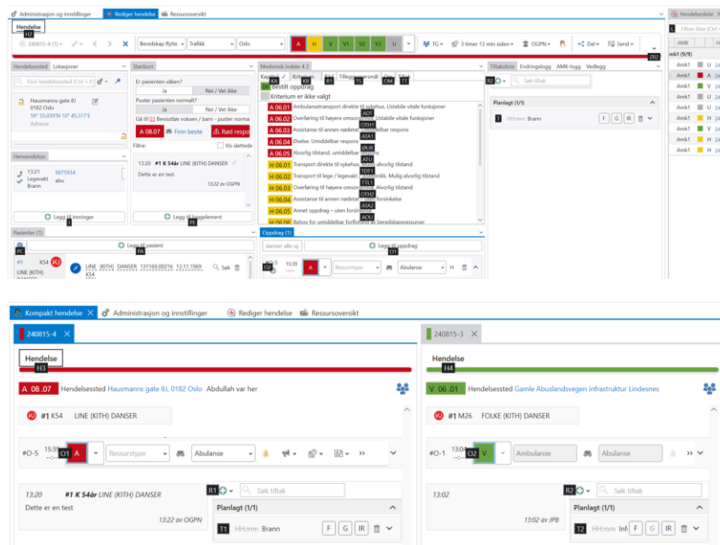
Administrasjon og innstillinger | Rediger hendelse | Ressursoversikt | Hendelsesliste

Hendelse
H2

240815-4 (1)
Beredskap flytte | Trafikk | Oslo
R | H | V | V1 | V2 | V3 | U
TG | 3 timer 13 min siden | OGPN | Del | Send
Z10

Hendelsested | Lokasjoner
Finn hendelsessted (Ctrl + F)
Hausmanns gate 8J
0182 Oslo
59° 55.039'N 10° 45.317'E
Adresse

Startkort
Er pasienten våken?
Ja | Nei / Vet ikke
Puster pasienten normalt?
Ja | Nei / Vet ikke
A 08.07 | Finn beste | Rød respons
Filtre:

Medisinsk indeks 4.2
Bestilt oppdrag
Kriterium er ikke valgt
H 06.01 Ambulansetransport direkte til sykehus. Ustabile vitale funksjoner
H 06.02 Overføring til høyere omsorgsnivå. Ustabile vitale funksjoner
H 06.03 Assistanse til annen nødetat
H 06.04 Øvelse. Uavklart respons
H 06.05 Alvorlig tilstand, uavklart respons
H 06.01 Transport direkte til sykehus. Ustabil tilstand
H 06.02 Transport til lege / legevakt. Alvorlig tilstand
H 06.03 Overføring til høyere omsorgsnivå. Alvorlig tilstand
H 06.04 Assistanse til annen nødetat
H 06.05 Annet oppdrag
H 06.06 Behov for umiddelbar forflytning av beredskapsressurser

Tiltaksliste | Endringslogg | AMK-logg | Vedlegg
Søk tiltak
Planlagt (1/1)
HH:mm Brann

Henvendelser
13:21
Legevakt
Brann
3875934
alfa
Legg til innringer

13:20 #1 K 54år LINE (KITH) DANSER
Dette er en test
13:22 av OGPN
Vis slettede
Legg til hendelselement

Oppdrag (1)
Legg til oppdrag
15:39
A | Ressurstype | Abulanse

Pasienter (1)
Legg til pasient
#1 K54 LINE (KITH) DANSER 131169.00216 13.11.1969 Søk

Kompakt hendelse | Administrasjon og innstillinger | Rediger hendelse | Ressursoversikt

240815-4
Hendelse
H3
A 08 .07 Hendelsessted Hausmanns gate 8J, 0182 Oslo Abdullah var her
#1 K54 LINE (KITH) DANSER
#O-5 15:39 --:-- O1 A | Ressurstype | Abulanse
13:20 #1 K 54år LINE (KITH) DANSER
Dette er en test
13:22 av OGPN
R1 Søk tiltak
Planlagt (1/1)
T1 HH:mm Brann F G IR

240815-3
Hendelse
H4
V 06 .01 Hendelsessted Gamle Abuslandsvegen infrastruktur Lindesnes
#1 M26 FOLKE (KITH) DANSER
#O-1 10:25 --:-- O2 V | Ambulanse | Ambulanse
13:02
13:02 av JPB
R2 Søk tiltak
Planlagt (1/1)
T2 HH:mm Inf F G IR